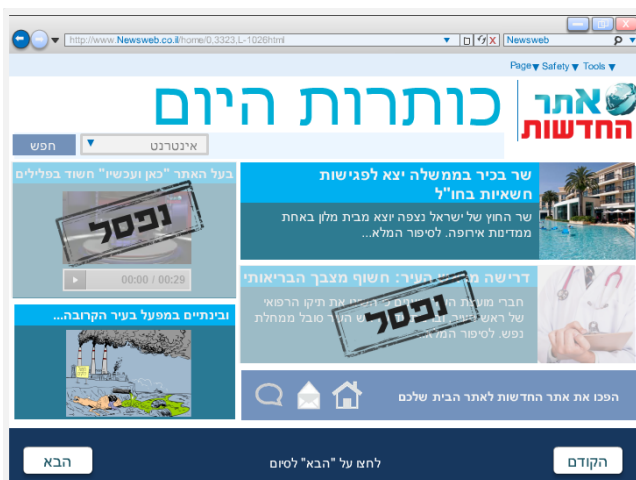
http://www.Newsweb.co.il/home/0,3323,L-1026html
Newsweb

Page Safety Tools

אתר החדשות
כותרות היום

אינטרנט
חפש

שר בכיר בממשלה יצא לפגישות חשאיות בחו"ל
שר החוץ של ישראל נצפה יוצא מבית מלון באחת מדינות אירופה. לסיפור המלא...

בעל האתר "כאן ועכשיו" חשוד בפלילים
נפסל
00:00 / 00:29

דרישה ת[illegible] העיר: חשוף מצבך הבריאותי
חברי מועצת ה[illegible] את תיקו הרפואי של ראש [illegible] העיר סובל ממחלת נפש. לסיפור המלא...
נפסל

ובינתיים במפעל בעיר הקרובה...

הפכו את אתר החדשות לאתר הבית שלכם

הקודם
לחצו על "הבא" לסיום
הבא